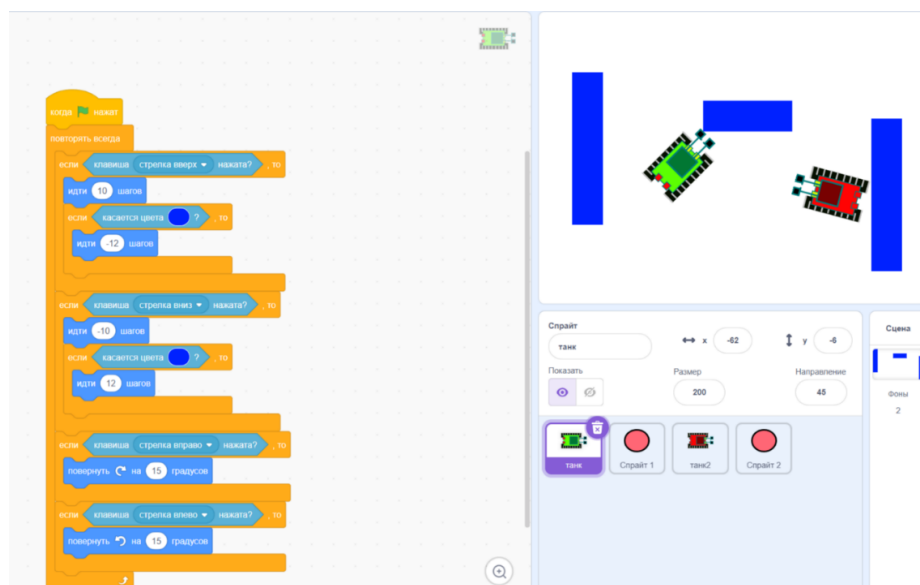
когда 🏴 нажат
повторять всегда
если клавиша стрелка вверх ▾ нажата? , то
идти 10 шагов
если касается цвета ? , то
идти -12 шагов
если клавиша стрелка вниз ▾ нажата? , то
идти -10 шагов
если касается цвета ? , то
идти 12 шагов
если клавиша стрелка вправо ▾ нажата? , то
повернуть ↻ на 15 градусов
если клавиша стрелка влево ▾ нажата? , то
повернуть ↺ на 15 градусов

Спрайт
танк
↔ x -62
↕ y -6
Показать
Размер
200
Направление
45
танк
Спрайт 1
танк2
Спрайт 2
Сцена
Фоны
2